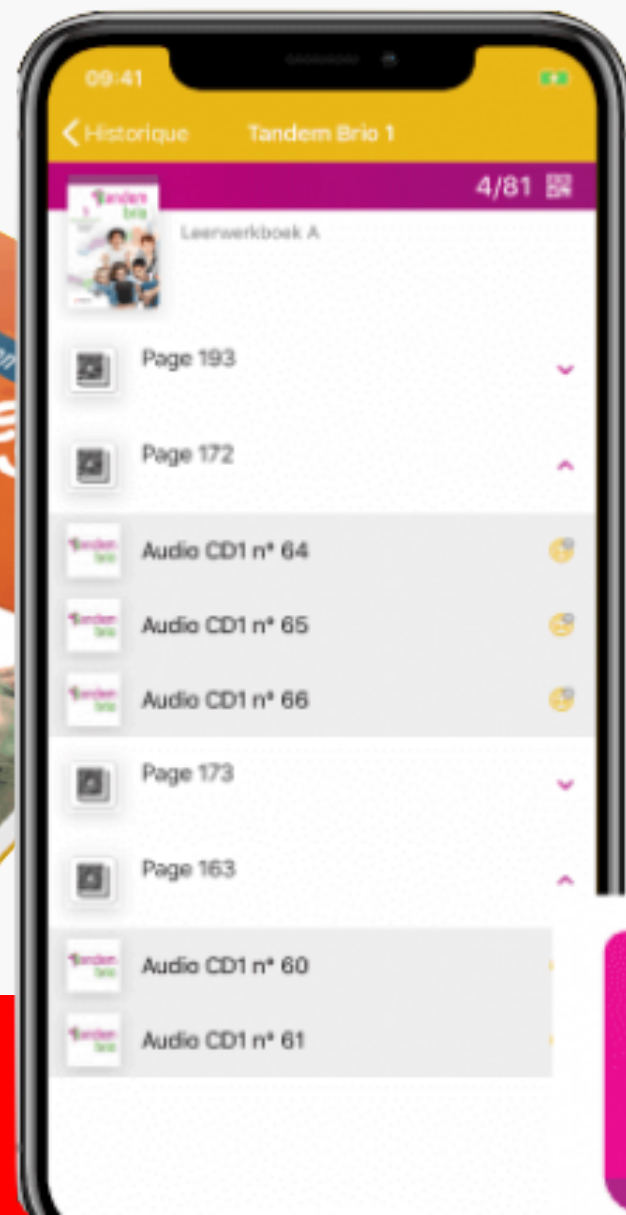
09:41

Historique Tandem Brio 1

4/81

tandem brio

Leerwerkboek A

Page 193

Page 172

tandem brio Audio CD1 n° 64

tandem brio Audio CD1 n° 65

tandem brio Audio CD1 n° 66

Page 173

Page 163

tandem brio Audio CD1 n° 60

tandem brio Audio CD1 n° 61